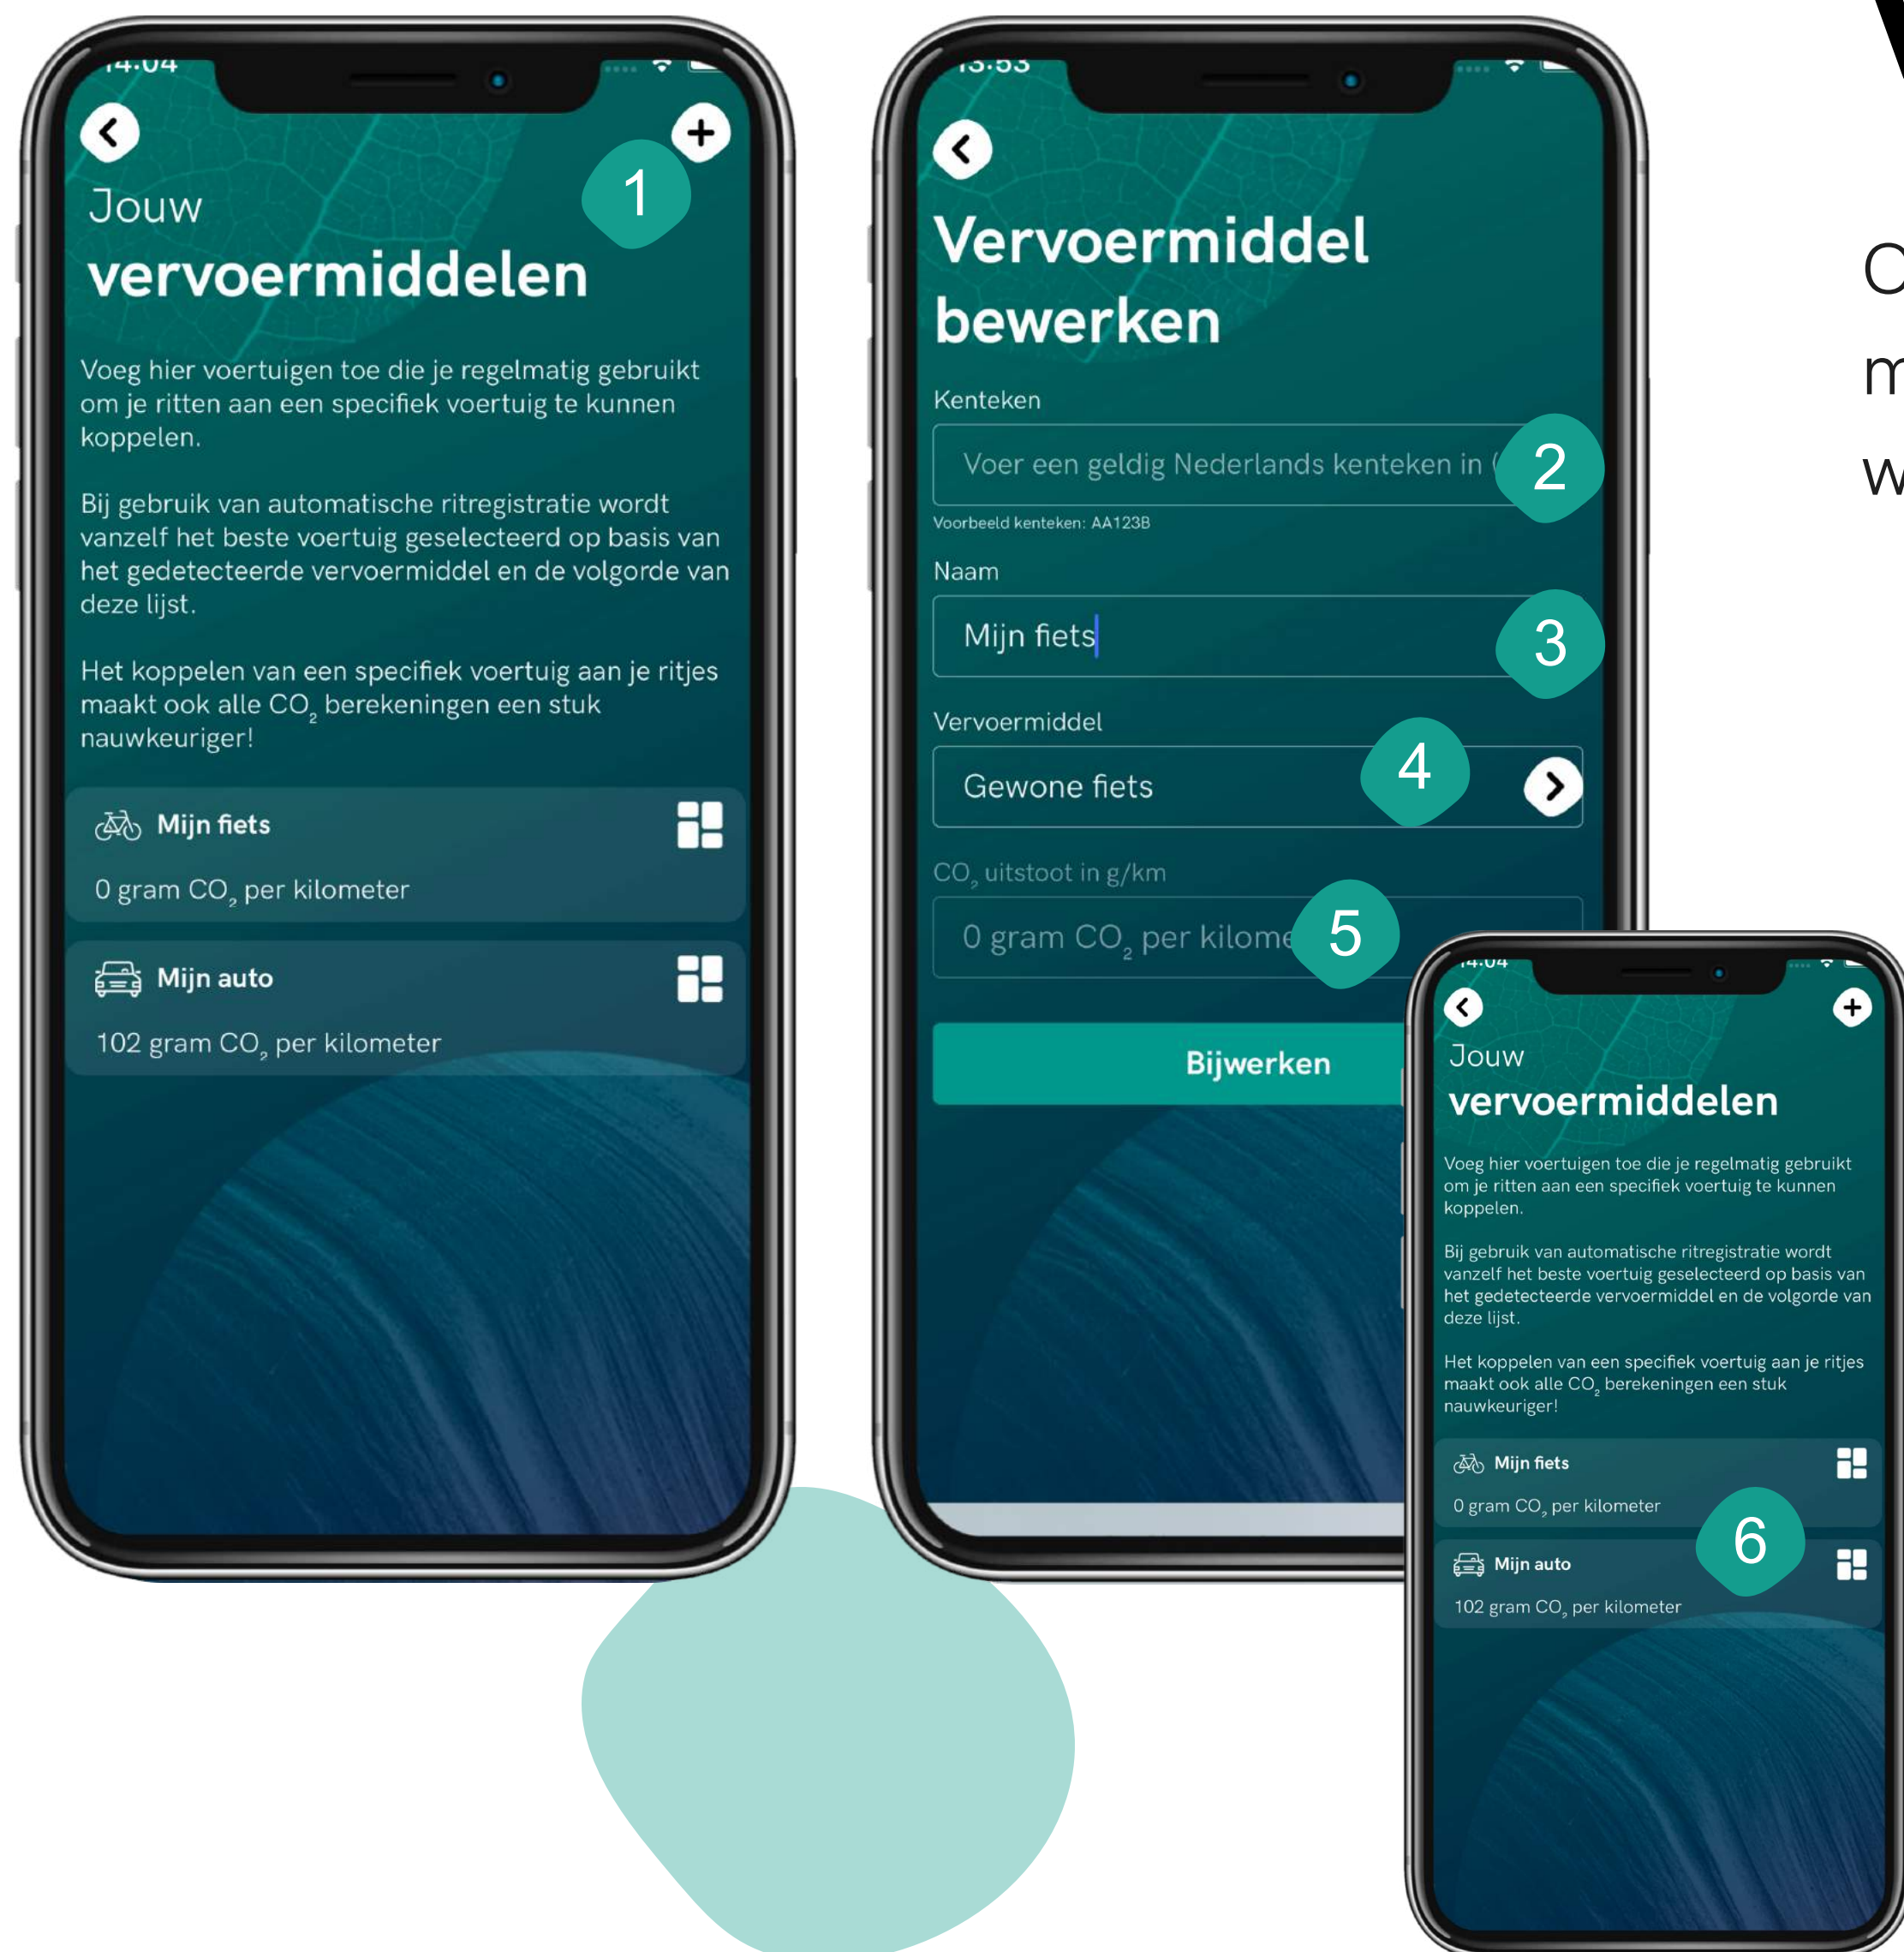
14:04

1

Jouw
vervoermiddelen

Voeg hier voertuigen toe die je regelmatig gebruikt om je ritten aan een specifiek voertuig te kunnen koppelen.

Bij gebruik van automatische ritregistratie wordt vanzelf het beste voertuig geselecteerd op basis van het gedetecteerde vervoermiddel en de volgorde van deze lijst.

Het koppelen van een specifiek voertuig aan je ritjes maakt ook alle $CO_2$ berekeningen een stuk nauwkeuriger!

Mijn fiets
0 gram $CO_2$ per kilometer

Mijn auto
102 gram $CO_2$ per kilometer

13:53

Vervoermiddel bewerken

Kenteken
Voer een geldig Nederlands kenteken in (
2
Voorbeeld kenteken: AA123B

Naam
Mijn fiets
3

Vervoermiddel
Gewone fiets
4

$CO_2$ uitstoot in g/km
0 gram $CO_2$ per kilome
5

Bijwerken

14:04

Jouw
vervoermiddelen

Voeg hier voertuigen toe die je regelmatig gebruikt om je ritten aan een specifiek voertuig te kunnen koppelen.

Bij gebruik van automatische ritregistratie wordt vanzelf het beste voertuig geselecteerd op basis van het gedetecteerde vervoermiddel en de volgorde van deze lijst.

Het koppelen van een specifiek voertuig aan je ritjes maakt ook alle $CO_2$ berekeningen een stuk nauwkeuriger!

Mijn fiets
0 gram $CO_2$ per kilometer
6
Mijn auto
102 gram $CO_2$ per kilometer

O
m
w